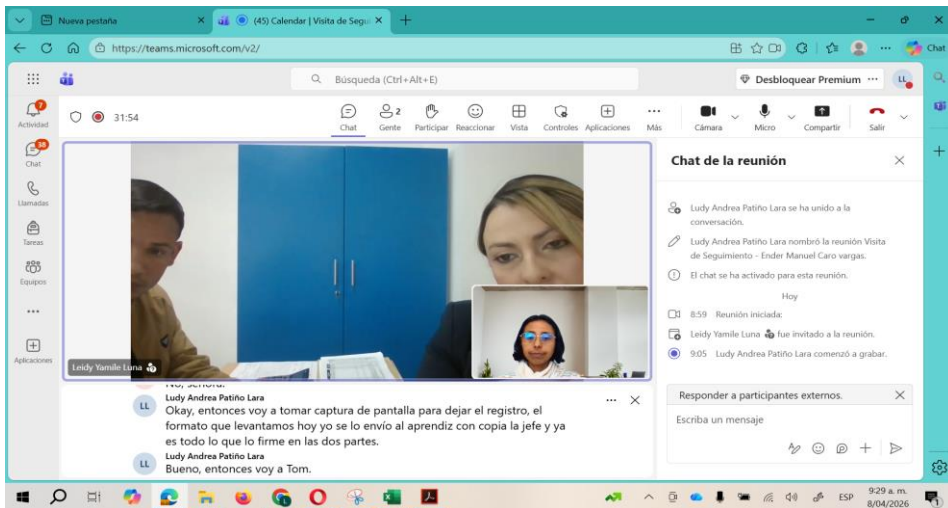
Nueva pestaña
(45) Calendar | Visita de Segu
https://teams.microsoft.com/v2/
Chat
Búsqueda (Ctrl+Alt+E)
Desbloquear Premium
LL
Actividad
Chat
Llamadas
Tareas
Equipos
Aplicaciones
31:54
Chat
Gente
Participar
Reaccionar
Vista
Controles
Aplicaciones
Más
Cámara
Micro
Compartir
Salir
Leidy Yamile Luna
No, señora.
Ludy Andrea Patiño Lara
Okay, entonces voy a tomar captura de pantalla para dejar el registro, el formato que levantamos hoy yo se lo envío al aprendiz con copia la jefe y ya es todo lo que lo firme en las dos partes.
Ludy Andrea Patiño Lara
Bueno, entonces voy a Tom.
Chat de la reunión
Ludy Andrea Patiño Lara se ha unido a la conversación.
Ludy Andrea Patiño Lara nombró la reunión Visita de Seguimiento - Ender Manuel Caro vargas.
El chat se ha activado para esta reunión.
Hoy
8:59 Reunión iniciada:
Leidy Yamile Luna fue invitado a la reunión.
9:05 Ludy Andrea Patiño Lara comenzó a grabar.
Responder a participantes externos.
Escriba un mensaje
ESP
9:29 a. m.
8/04/2026